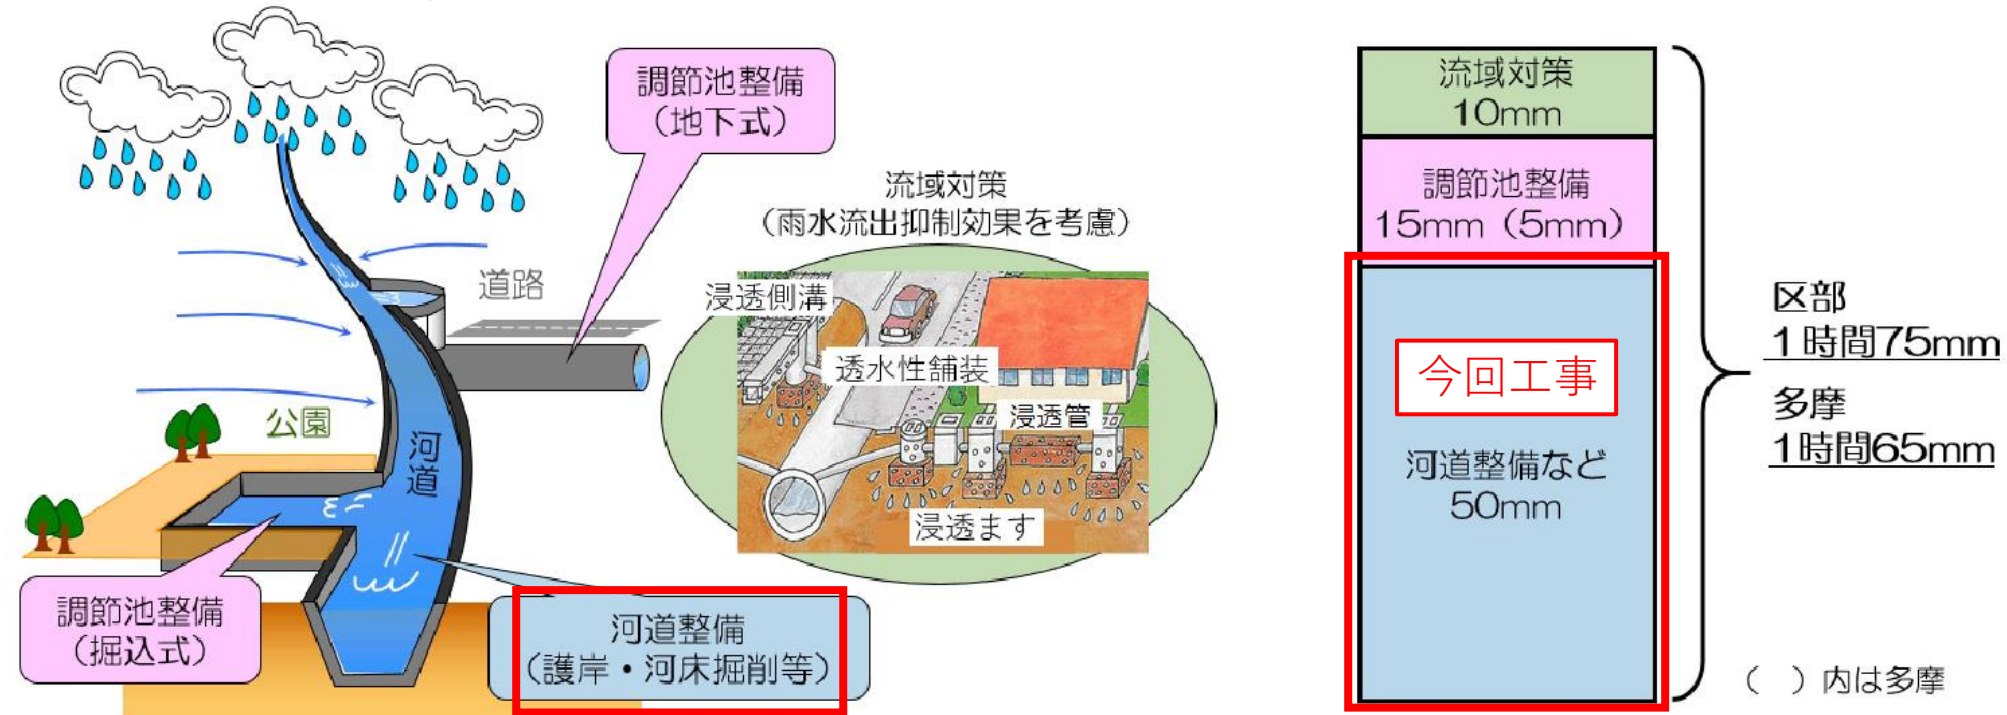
調節池整備
（地下式）

道路

公園

河道

調節池整備
（掘込式）

流域対策
（雨水流出抑制効果を考慮）

浸透側溝

透水性舗装

浸透管

浸透ます

河道整備
（護岸・河床掘削等）

流域対策
10mm

調節池整備
15mm（5mm）

今回工事

河道整備など
50mm

区部
1時間75mm

多摩
1時間65mm

（　）内は多摩